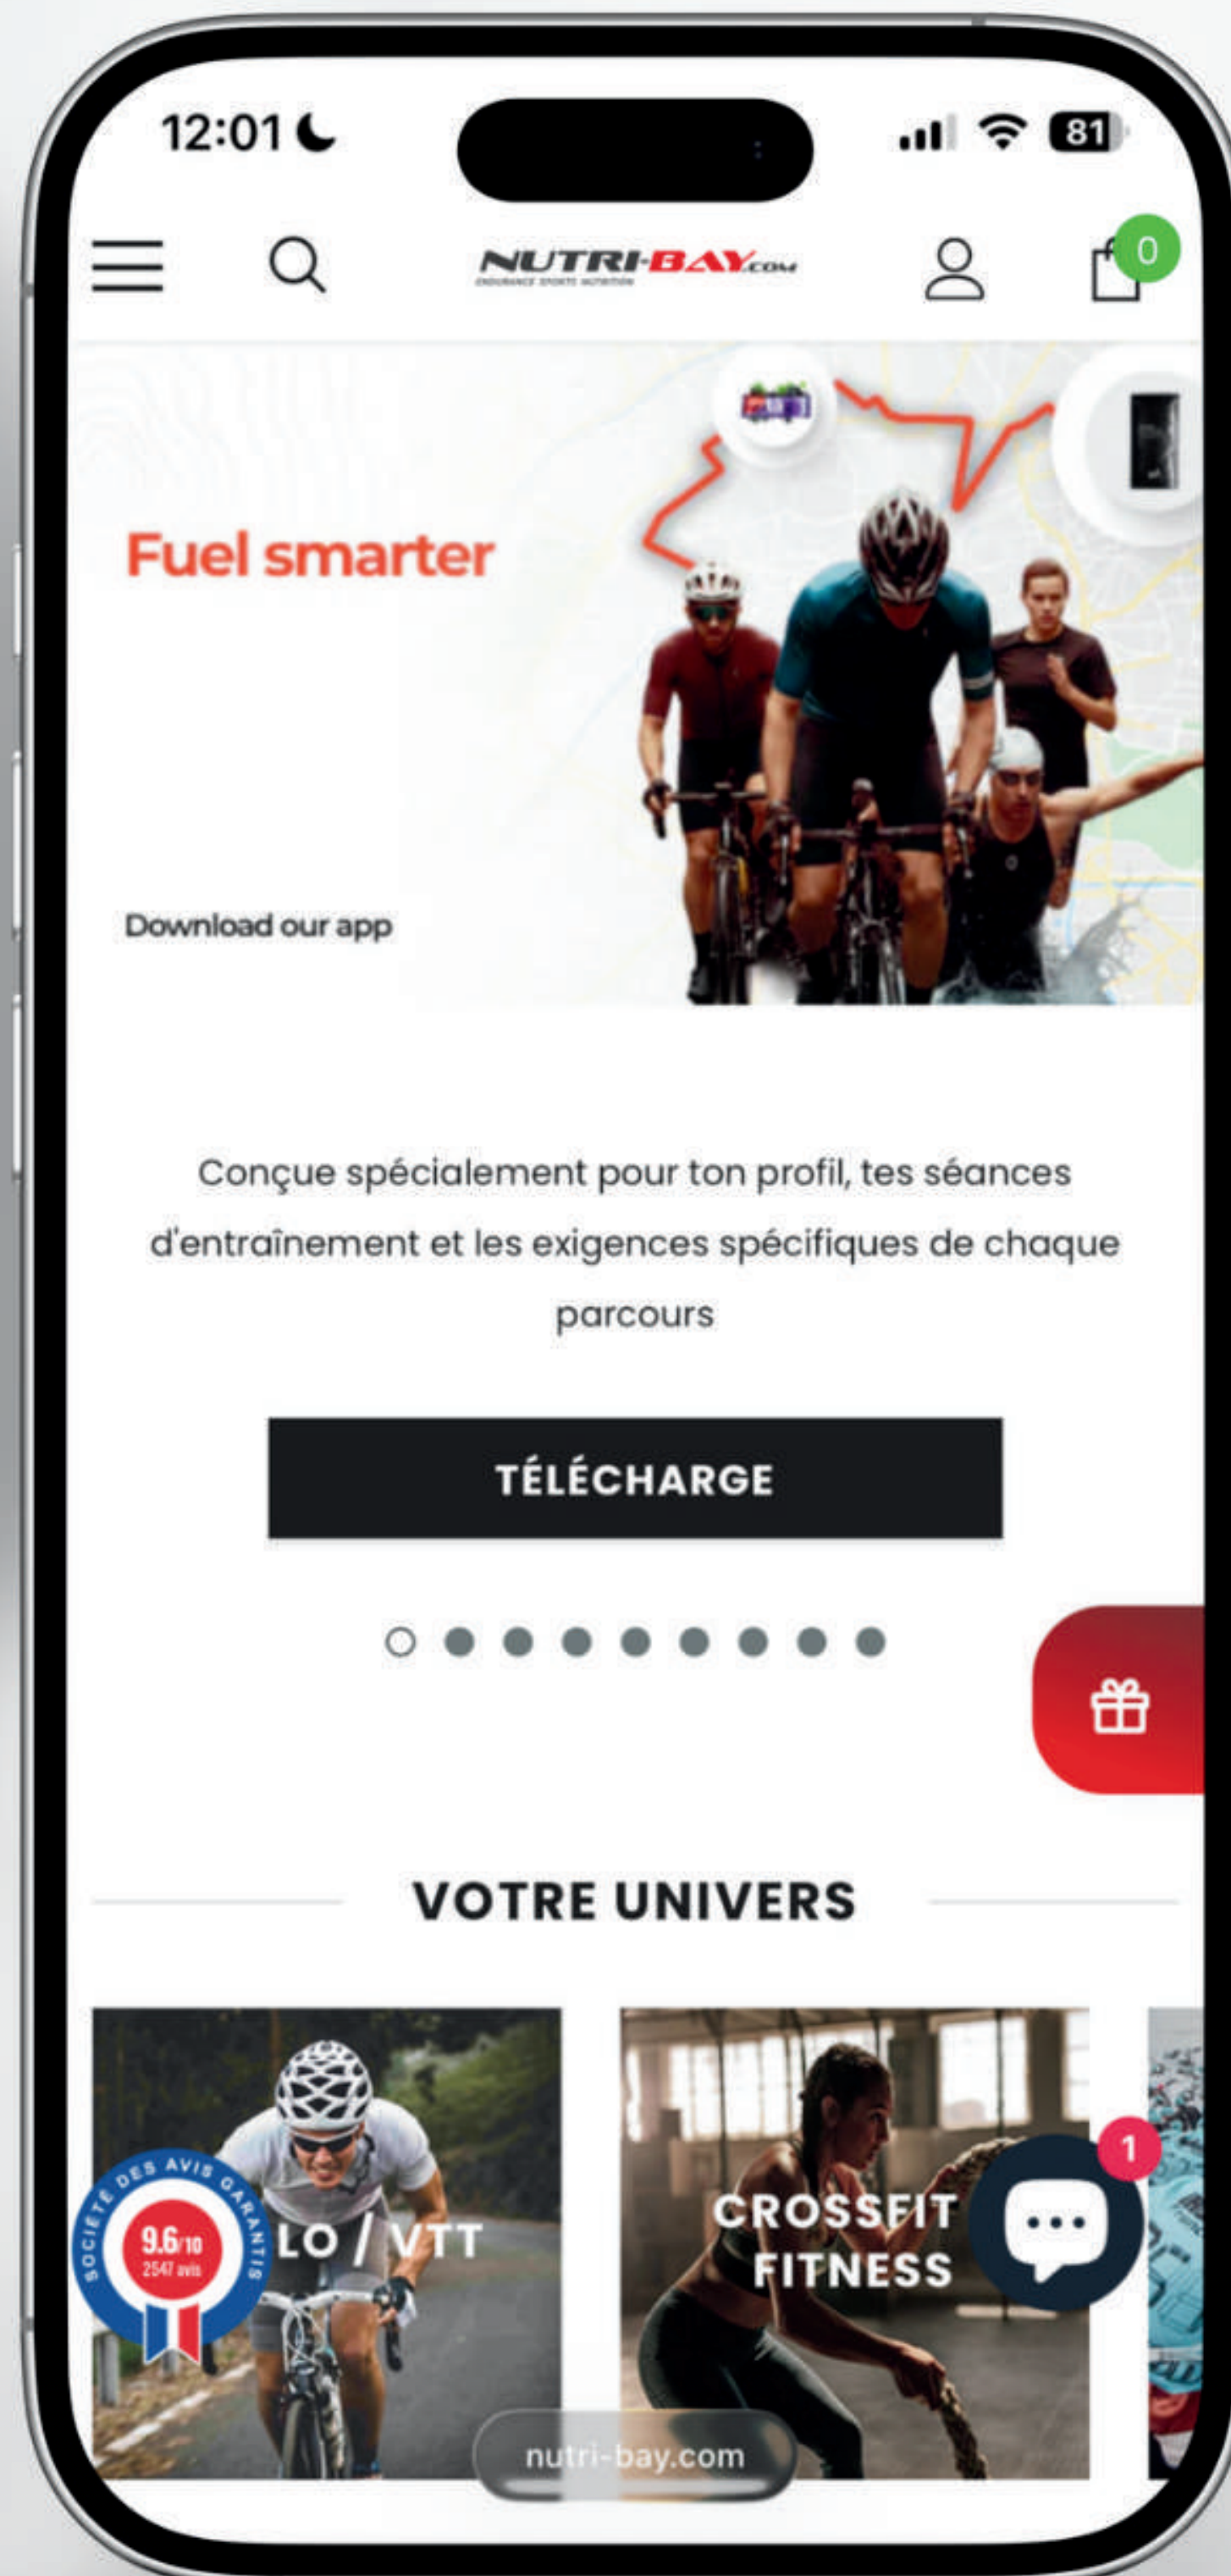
12:01

81

NUTRI-BAY.com
ENDURANCE SPORTS NUTRITION

0

Fuel smarter

Download our app

Conçue spécialement pour ton profil, tes séances d'entraînement et les exigences spécifiques de chaque parcours

TÉLÉCHARGE

VOTRE UNIVERS

SOCIÉTÉ DES AVIS GARANTIS
9.6/10
2547 avis

LO / VTT

CROSSFIT FITNESS

1

nutri-bay.com